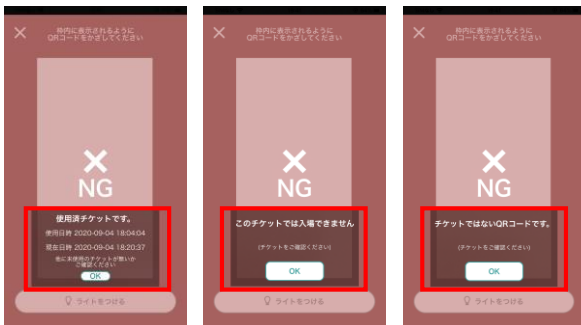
✕ 枠内に表示されるように QRコードをかざしてください

✕
NG

使用済チケットです。

使用日時 2020-09-04 18:04:04

現在日時 2020-09-04 18:20:37

他に未使用のチケットが無いか ご確認ください

OK

ライトをつける

✕ 枠内に表示されるように QRコードをかざしてください

✕
NG

このチケットでは入場できません

(チケットをご確認ください)

OK

ライトをつける

✕ 枠内に表示されるように QRコードをかざしてください

✕
NG

チケットではないQRコードです。

(チケットをご確認ください)

OK

ライトをつける